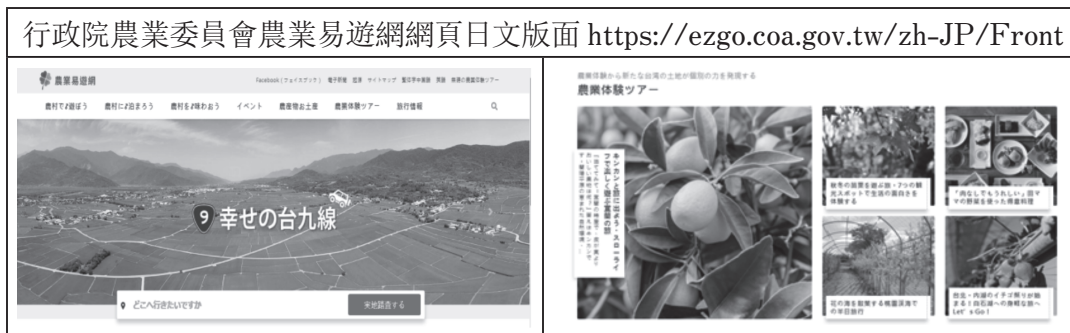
行政院農業委員會農業易遊網網頁日文版面 https://ezgo.coa.gov.tw/zh-JP/Front

農業易遊網

Facebook（フェイスブック） 電子期報 提携 サイトマップ 繁中 日本語 英語 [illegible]ツアー

農村で遊ぼう 農村に泊まろう 農村を味わおう イベント 農産物お土産 農業体験ツアー 旅行情報

9 幸せの台九線

どこへ行きたいですか

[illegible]する

農業体験から新たな台湾の土地が国際の力を発揮する
農業体験ツアー

キンカンと酒に酔おう・スローライフで楽しく過ごす農園の旅

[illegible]

秋季の田園を遊ぶ旅・7つの観光スポットで生活の面白さを体験する

「肉なしでもうれしい」田ママの野菜を使った精進料理

花の海を散策する桃園深海での半日旅行

台北・内湖のイチゴ狩りが始まる！白石湖への旅程な旅へ Let's Go！